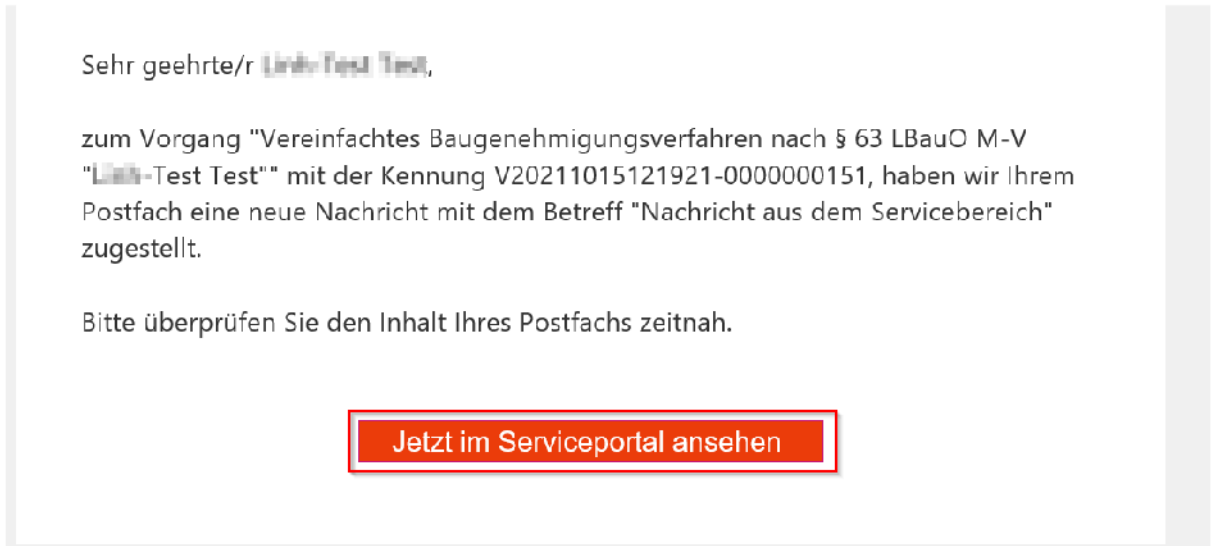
Sehr geehrte/r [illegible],

zum Vorgang "Vereinfachtes Baugenehmigungsverfahren nach § 63 LBauO M-V "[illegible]-Test Test"" mit der Kennung V20211015121921-0000000151, haben wir Ihrem Postfach eine neue Nachricht mit dem Betreff "Nachricht aus dem Servicebereich" zugestellt.

Bitte überprüfen Sie den Inhalt Ihres Postfachs zeitnah.

Jetzt im Serviceportal ansehen